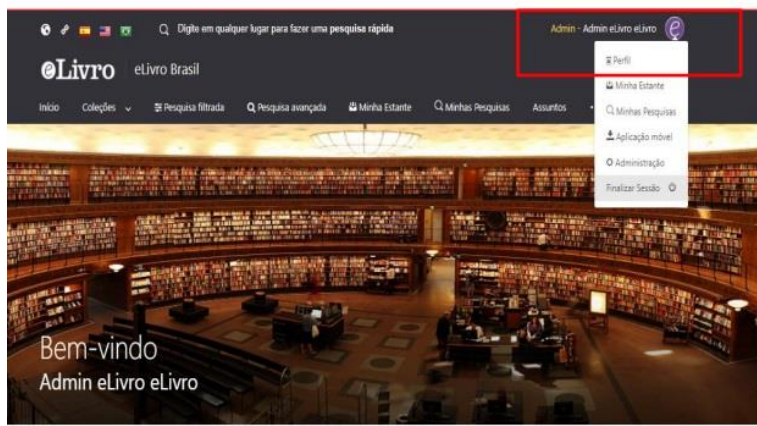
Digite em qualquer lugar para fazer uma pesquisa rápida

Admin - Admin eLivro eLivro

eLivro eLivro Brasil

Início Coleções Pesquisa filtrada Pesquisa avançada Minha Estante Minhas Pesquisas Assuntos

Perfil
Minha Estante
Minhas Pesquisas
Aplicação móvel
Administração
Finalizar Sessão

Bem-vindo
Admin eLivro eLivro